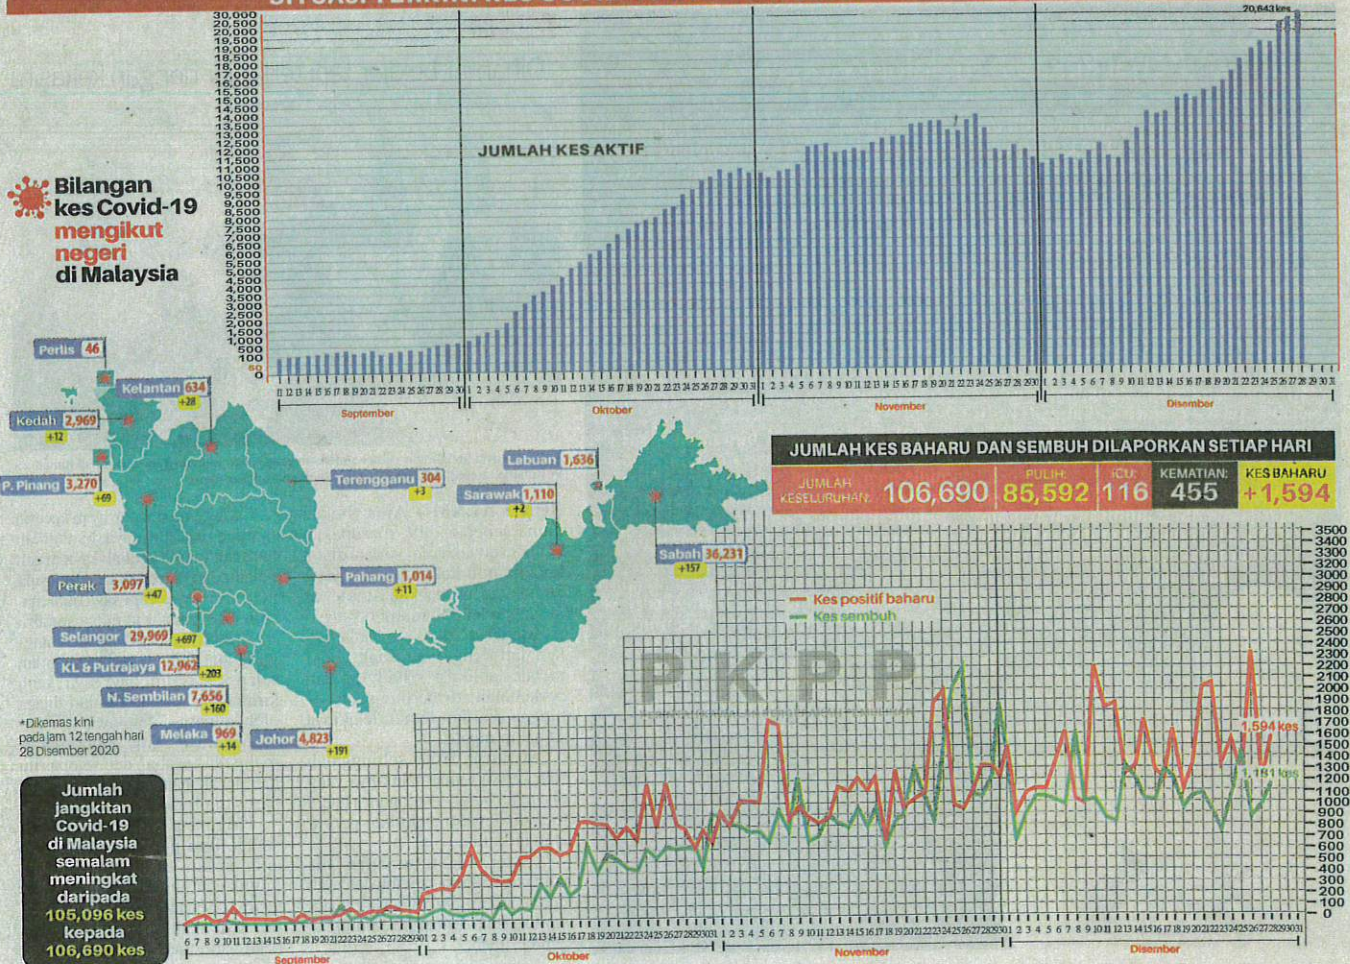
30,000
20,500
20,000
19,500
19,000
18,500
18,000
17,000
16,000
15,500
15,000
14,500
14,000
13,500
13,000
12,500
12,000
11,500
11,000
10,500
10,000
9,500
9,000
8,500
8,000
7,500
7,000
6,500
6,000
5,500
5,000
4,500
4,000
3,500
3,000
2,500
2,000
1,500
1,000
500
100
50
0

20,643 kes

JUMLAH KES AKTIF

September
Oktober
November
Disember

Bilangan kes Covid-19 mengikut negeri di Malaysia

Perlis 46
Kelantan 634 +28
Kedah 2,969 +12
P. Pinang 3,270 +69
Terengganu 304 +3
Labuan 1,636
Sarawak 1,110 +2
Sabah 36,231 +157
Perak 3,097 +47
Pahang 1,014 +11
Selangor 29,969 +697
KL & Putrajaya 12,962 +203
N. Sembilan 7,656 +160
Melaka 969 +14
Johor 4,823 +191

*Dikemas kini pada jam 12 tengah hari 28 Disember 2020

JUMLAH KES BAHARU DAN SEMBUH DILAPORKAN SETIAP HARI

| JUMLAH KESELURUHAN: 106,690 | PULIH: 85,592 | ICU: 116 | KEMATIAN: 455 | KES BAHARU +1,594 |
|---|---|---|---|---|

Kes positif baharu
Kes sembuh

PKPP

1,594 kes
1,181 kes

3500
3400
3300
3200
3100
3000
2900
2800
2700
2600
2500
2400
2300
2200
2100
2000
1900
1800
1700
1600
1500
1400
1300
1200
1100
1000
900
800
700
600
500
400
300
200
100
0

Jumlah jangkitan Covid-19 di Malaysia semalam meningkat daripada 105,096 kes kepada 106,690 kes

September
Oktober
November
Disember